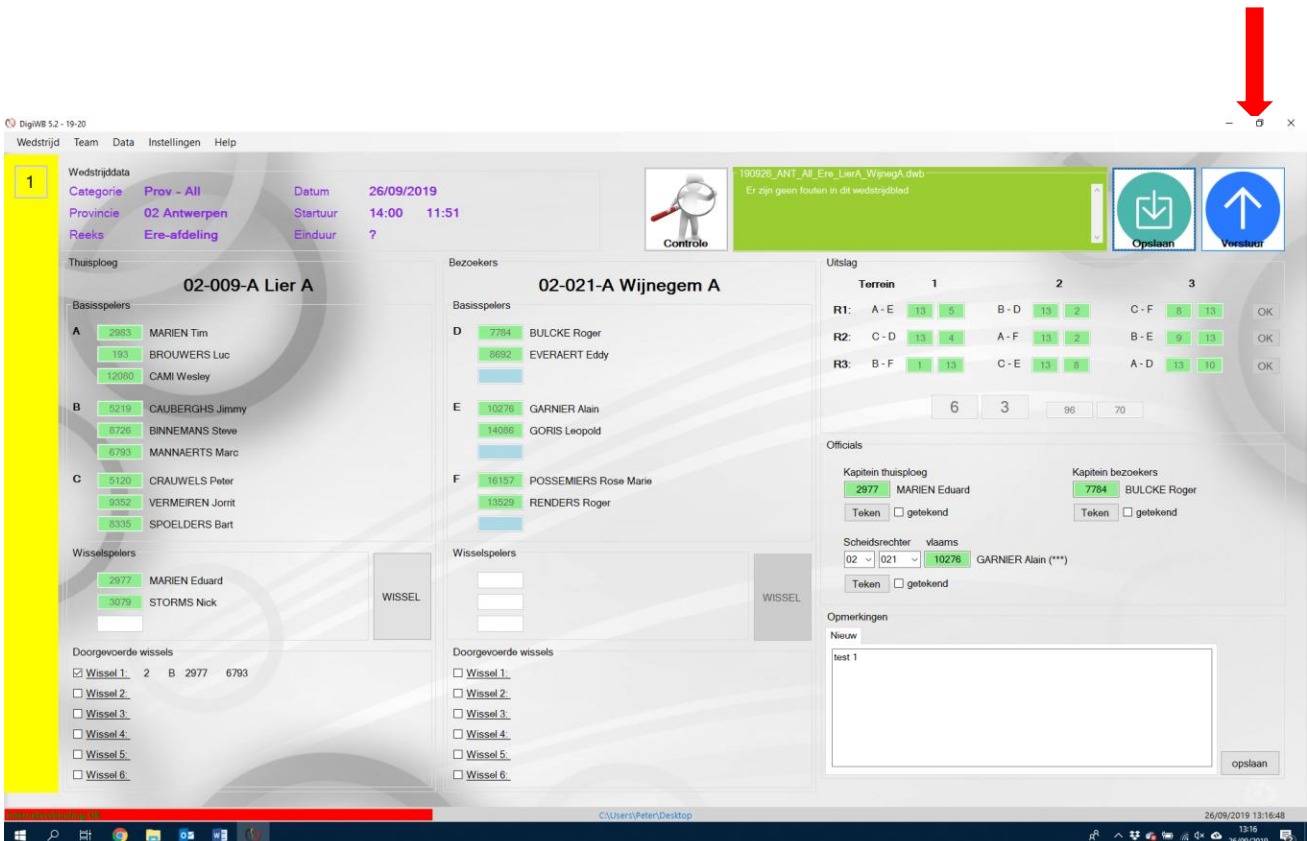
DigiWB 5.2 - 19-20

Wedstrijd Team Data Instellingen Help

1

Wedstrijddata
Categorie Prov - All Datum 26/09/2019
Provincie 02 Antwerpen Startuur 14:00 11:51
Reeks Ere-afdeling Einduur ?

Controle

190926_ANT_All_Ere_LierA_WijnegA.dwb
Er zijn geen fouten in dit wedstrijdblad

Opslaan Verstuur

Thuisploeg
02-009-A Lier A
Basisspelers
A 2983 MARIEN Tim
193 BROUWERS Luc
12080 CAMI Wesley
B 5219 CAUBERGHS Jimmy
8726 BINNEMANS Steve
6793 MANNAERTS Marc
C 5120 CRAUWELS Peter
9352 VERMEIREN Jorrit
8335 SPOELDERS Bart

Wisselspelers
2977 MARIEN Eduard
3079 STORMS Nick
WISSEL

Doorgevoerde wissels
☑ Wissel 1: 2 B 2977 6793
☐ Wissel 2:
☐ Wissel 3:
☐ Wissel 4:
☐ Wissel 5:
☐ Wissel 6:

Bezoekers
02-021-A Wijnegem A
Basisspelers
D 7784 BULCKE Roger
8692 EVERAERT Eddy
E 10276 GARNIER Alain
14086 GORIS Leopold
F 16157 POSSEMIERS Rose Marie
13529 RENDERS Roger

Wisselspelers
WISSEL

Doorgevoerde wissels
☐ Wissel 1:
☐ Wissel 2:
☐ Wissel 3:
☐ Wissel 4:
☐ Wissel 5:
☐ Wissel 6:

Uitslag
| | Terrein 1 | | | 2 | | | 3 | | | |
|---|---|---|---|---|---|---|---|---|---|---|
| R1: | A - E | 13 | 5 | B - D | 13 | 2 | C - F | 8 | 13 | OK |
| R2: | C - D | 13 | 4 | A - F | 13 | 2 | B - E | 9 | 13 | OK |
| R3: | B - F | 1 | 13 | C - E | 13 | 8 | A - D | 13 | 10 | OK |

6 3 96 70

Officials
Kapitein thuisploeg
2977 MARIEN Eduard
Teken ☐ getekend
Kapitein bezoekers
7784 BULCKE Roger
Teken ☐ getekend
Scheidsrechter vlaams
02 021 10276 GARNIER Alain (***)
Teken ☐ getekend

Opmerkingen
Nieuw
test 1
opslaan

C:\Users\Peter\Desktop
26/09/2019 13:16:48
13:16